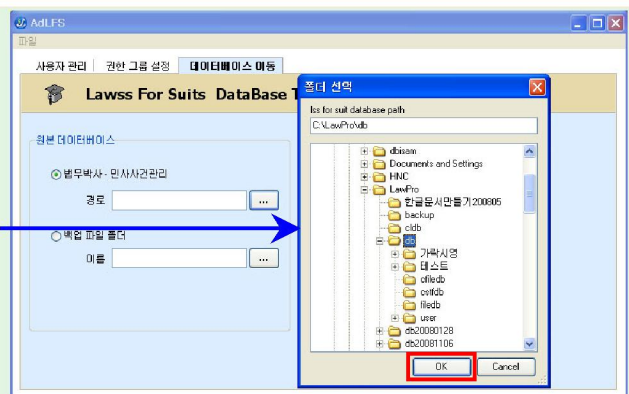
AdLFS
파일
사용자 관리 | 권한 그룹 설정 | 데이터베이스 이동
Lawss For Suits DataBase T
원본 데이터베이스
법무박사 - 민사사건관리
경로 ...
백업 파일 폴더
이름 ...
폴더 선택
lss for suit database path
C:\LawPro\db
dbisam
Documents and Settings
HNC
LawPro
한글문서만들기200805
backup
cldb
db
가락시영
테스트
dfiledb
cstfdb
filedb
user
db20080128
db20081106
OK
Cancel